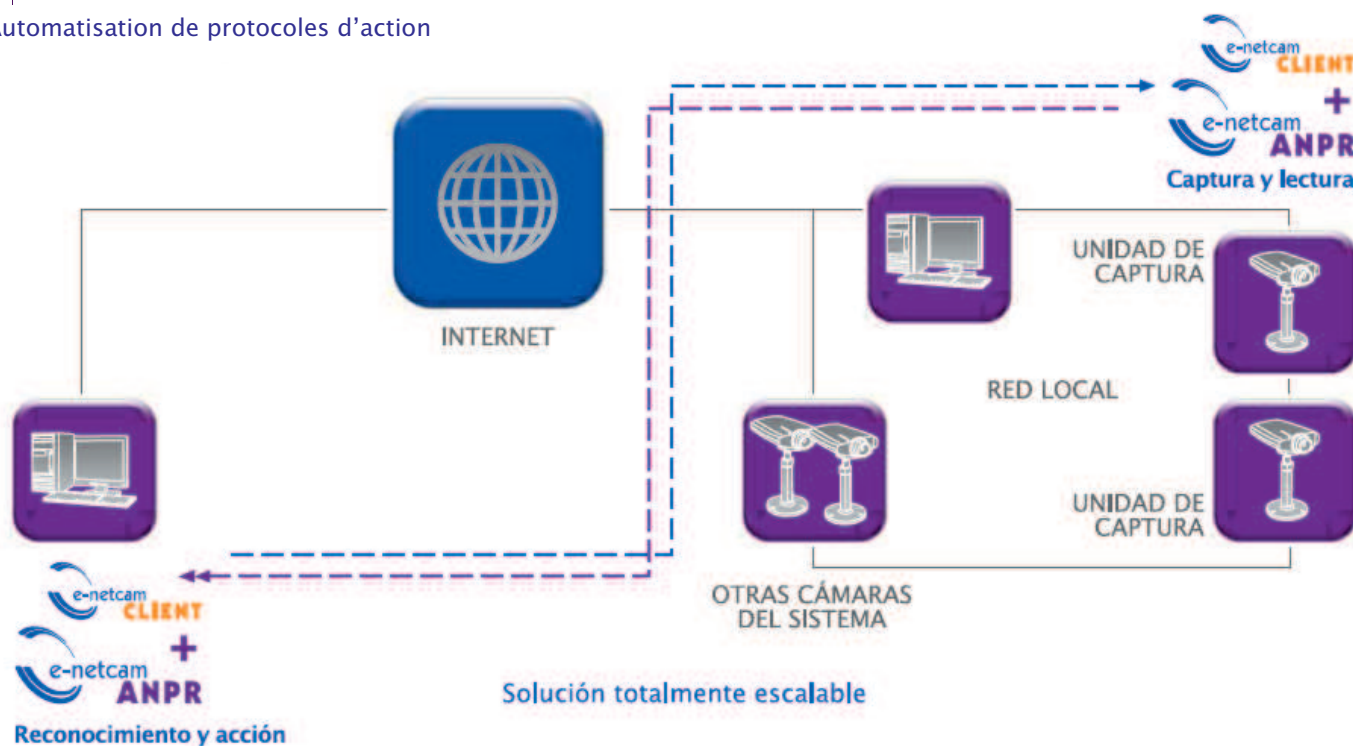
utomatisation de protocoles d'action

e-netcam CLIENT
+
e-netcam ANPR
Captura y lectura

INTERNET

UNIDAD DE CAPTURA

RED LOCAL

UNIDAD DE CAPTURA

OTRAS CÁMARAS DEL SISTEMA

e-netcam CLIENT
+
e-netcam ANPR
Reconocimiento y acción

Solución totalmente escalable